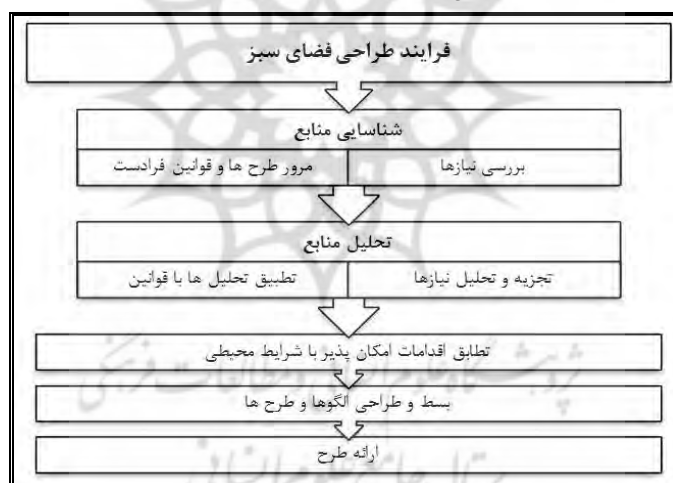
فرایند طراحی فضای سبز

شناسایی منابع

بررسی نیازها

مرور طرح ها و قوانین فرادست

تحلیل منابع

تجزیه و تحلیل نیازها

تطبیق تحلیل ها با قوانین

تطابق اقدامات امکان پذیر با شرایط محیطی

بسط و طراحی الگوها و طرح ها

ارائه طرح

پژوهشگاه علوم انسانی و مطالعات فرهنگی

پرتال جامع علوم انسانی